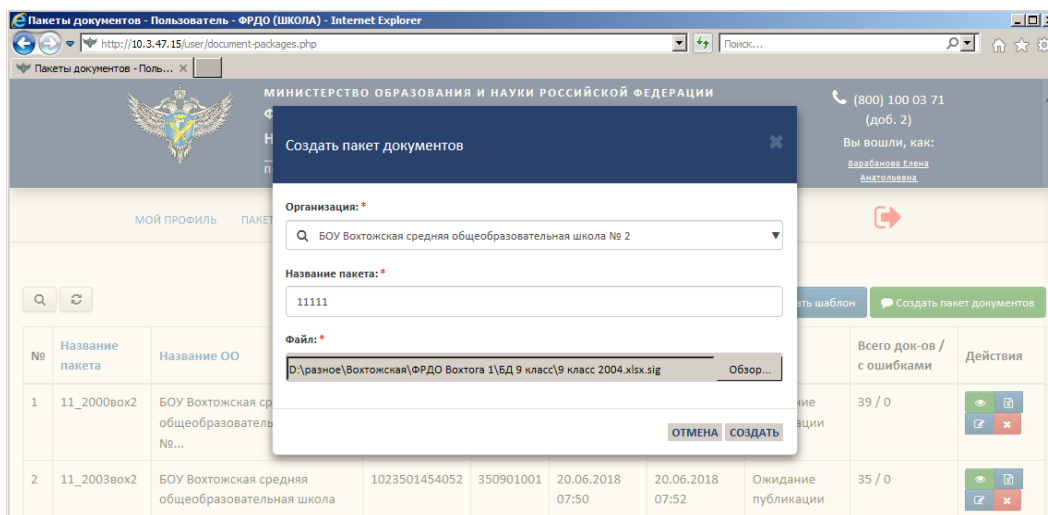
Пакеты документов - Пользователь - ФРДО (ШКОЛА) - Internet Explorer

http://10.3.47.15/user/document-packages.php

Поиск...

Пакеты документов - Поль... ×

МИНИСТЕРСТВО ОБРАЗОВАНИЯ И НАУКИ РОССИЙСКОЙ ФЕДЕРАЦИИ

Ф

Н

П

(800) 100 03 71 (доб. 2)

Вы вошли, как:

Барабанова Елена Анатольевна

МОЙ ПРОФИЛЬ ПАКЕТ

Создать пакет документов

Организация: *

БОУ Вохтожская средняя общеобразовательная школа № 2

Название пакета: *

11111

Файл: *

D:\разное\Вохтожская\ФРДО Вохтога 1\БД 9 класс\9 класс 2004.xlsx.sig

Обзор...

ОТМЕНА СОЗДАТЬ

ть шаблон

Создать пакет документов

| № | Название пакета | Название ОО | | | | | | Всего док-ов / с ошибками | Действия |
|---|---|---|---|---|---|---|---|---|---|
| 1 | 11_2000вох2 | БОУ Вохтожская сред общеобразователь №... | | | | | ние ации | 39 / 0 | |
| 2 | 11_2003вох2 | БОУ Вохтожская средняя общеобразовательная школа | 1023501454052 | 350901001 | 20.06.2018 07:50 | 20.06.2018 07:52 | Ожидание публикации | 35 / 0 | |